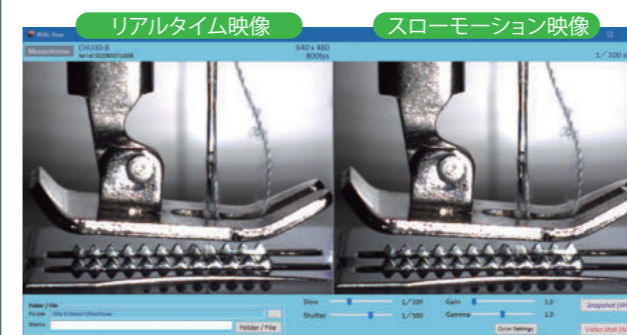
リアルタイム映像

スローモーション映像

RGBo Show

Monochrome

CHU30-B
Serial:32383712408

640 x 480
800fps

1／100 x

Folder / File
Folder
Status

Folder / File

Slow
1／100
Shutter
1／300

Gain
1.0
Gamma
1.0

Color Settings

Snapshot (SPA

Video shot (Ve